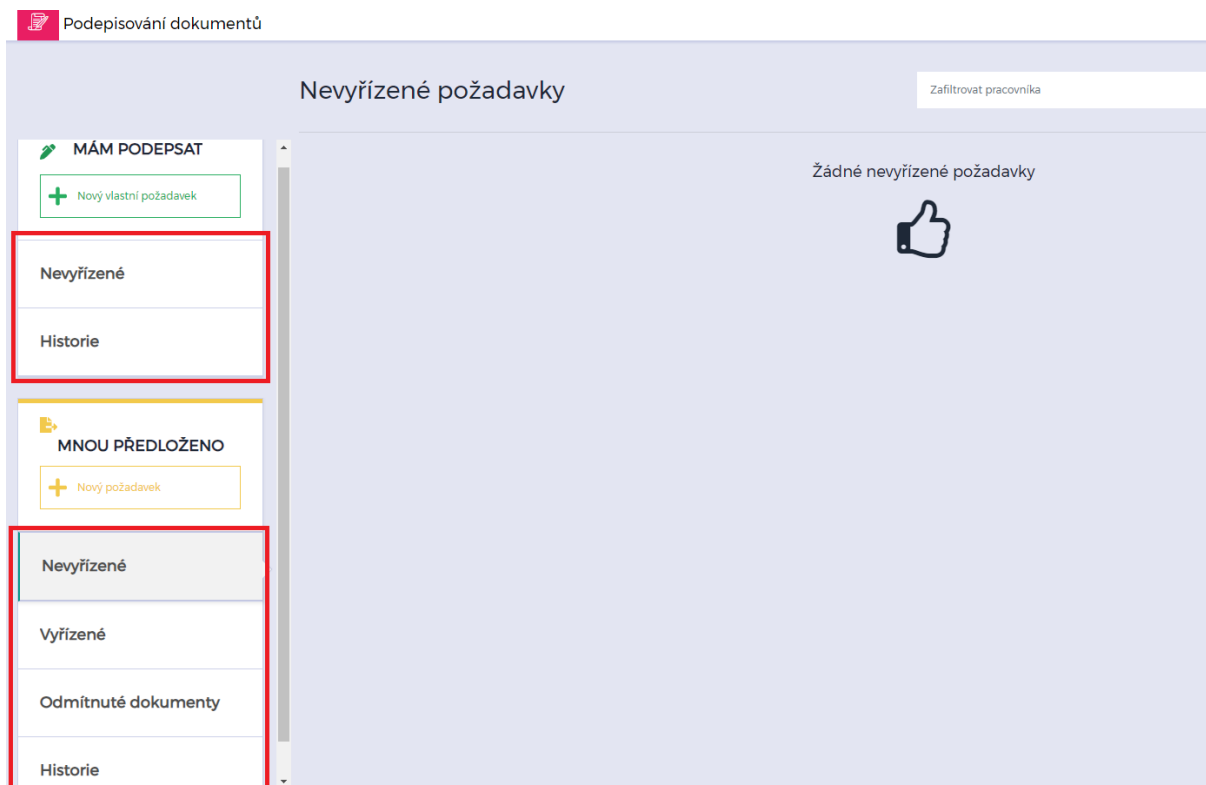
Podepisování dokumentů

Nevyřízené požadavky

Zafiltrovat pracovníka

MÁM PODEPSAT

Nový vlastní požadavek

Nevyřízené

Historie

MNOU PŘEDLOŽENO

Nový požadavek

Nevyřízené

Vyřízené

Odmítnuté dokumenty

Historie

Žádné nevyřízené požadavky